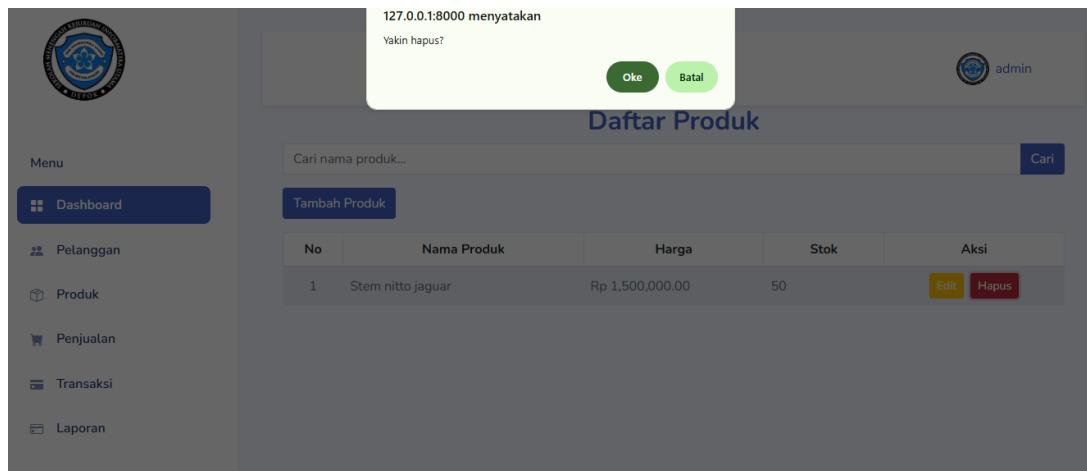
127.0.0.1:8000 menyatakan

Yakin hapus?

Oke Batal

DEPOK

admin

Daftar Produk

Menu

Dashboard

Pelanggan

Produk

Penjualan

Transaksi

Laporan

Cari nama produk...

Cari

Tambah Produk

| No | Nama Produk | Harga | Stok | Aksi |
|---|---|---|---|---|
| 1 | Stem nitto jaguar | Rp 1,500,000.00 | 50 | Edit Hapus |